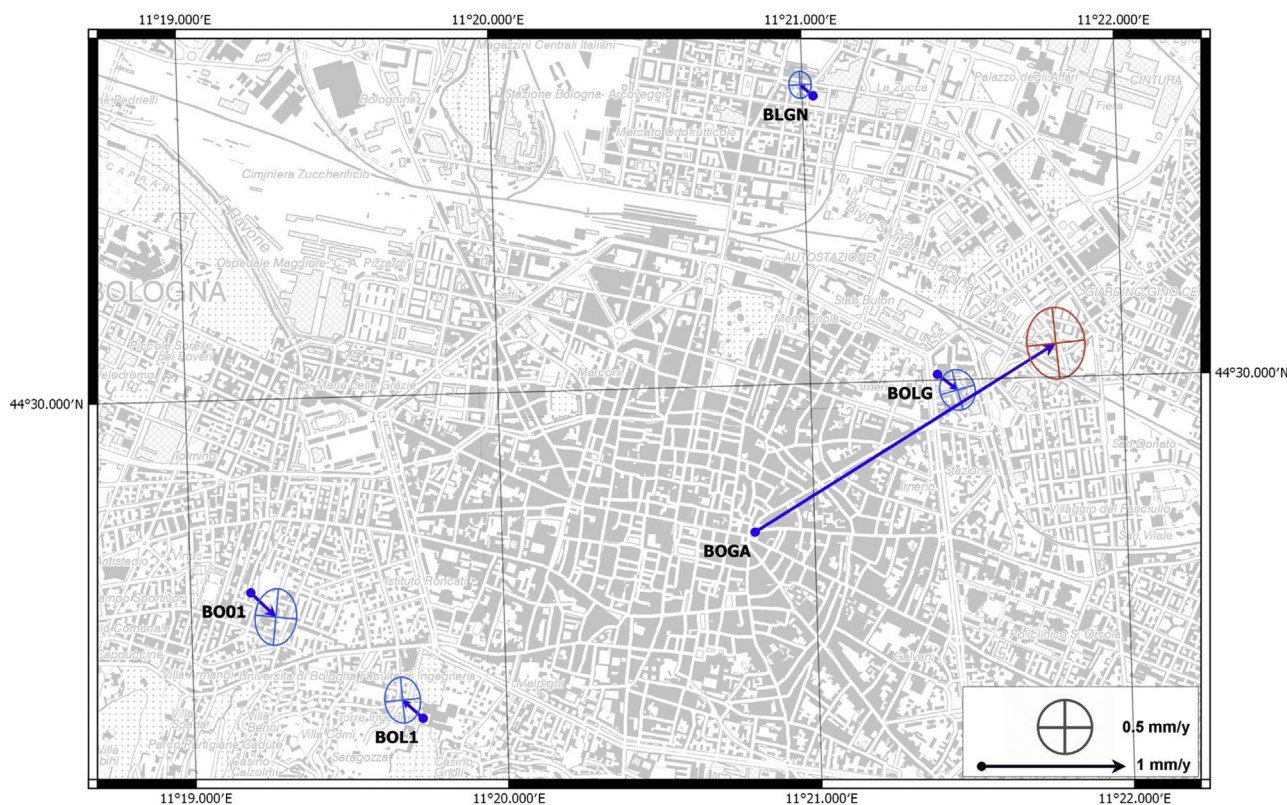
11°19.000′E 11°20.000′E 11°21.000′E 11°22.000′E

Magazzini Centrali Italiani
Stazione Bologna Arcoveggio
Bolognina
Mercato Ortofrutticolo
La Zucca
Palazzo degli Affari
CINTURA
Fiera
BLGN
Pedrielli
Ciminiera Zuccherificio
Ravone
Ospedale Maggiore C. A. Pizzardi
BOLOGNA
Saffi
AUTOSTAZIONE
Stalingrado
Montagnola
GIARDINO GINGKO
Piccole Sorelle dei Poveri
Velodromo
S. Maria delle Grazie
Marconi
44°30.000′N
44°30.000′N
BOLG
Stazione
San Donato
Tolmino
Irnerio
Villaggio del Fanciullo
BOGA
S. Vitale
Istituto Roncati
BO01
Policlinico S. Orsola
Villa Aldini Università di Bologna Facoltà di Ingegneria
Malpighi
Torre
BOL1
Villa Cimi
Parco Partigiane Cadute
Saragozza
Casino Calzolini
Casino Gridi
0.5 mm/y
1 mm/y

11°19.000′E 11°20.000′E 11°21.000′E 11°22.000′E